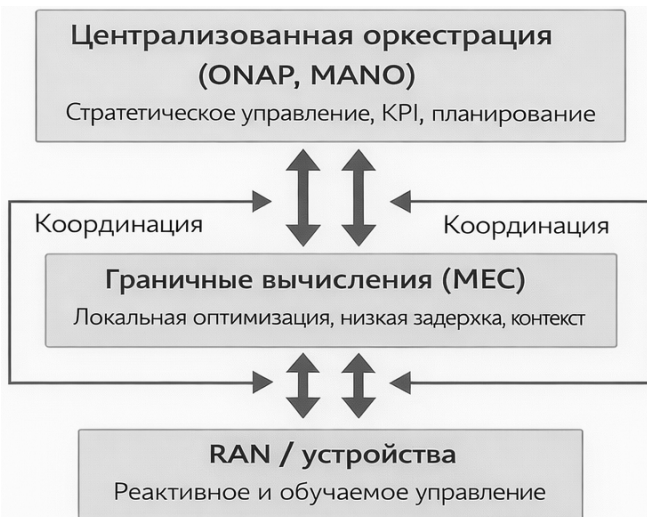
Централизованная оркестрация
(ONAP, MANO)
Стратегическое управление, KPI, планирование

Координация

Координация

Граничные вычисления (MEC)
Локальная оптимизация, низкая задержка, контекст

RAN / устройства
Реактивное и обучаемое управление